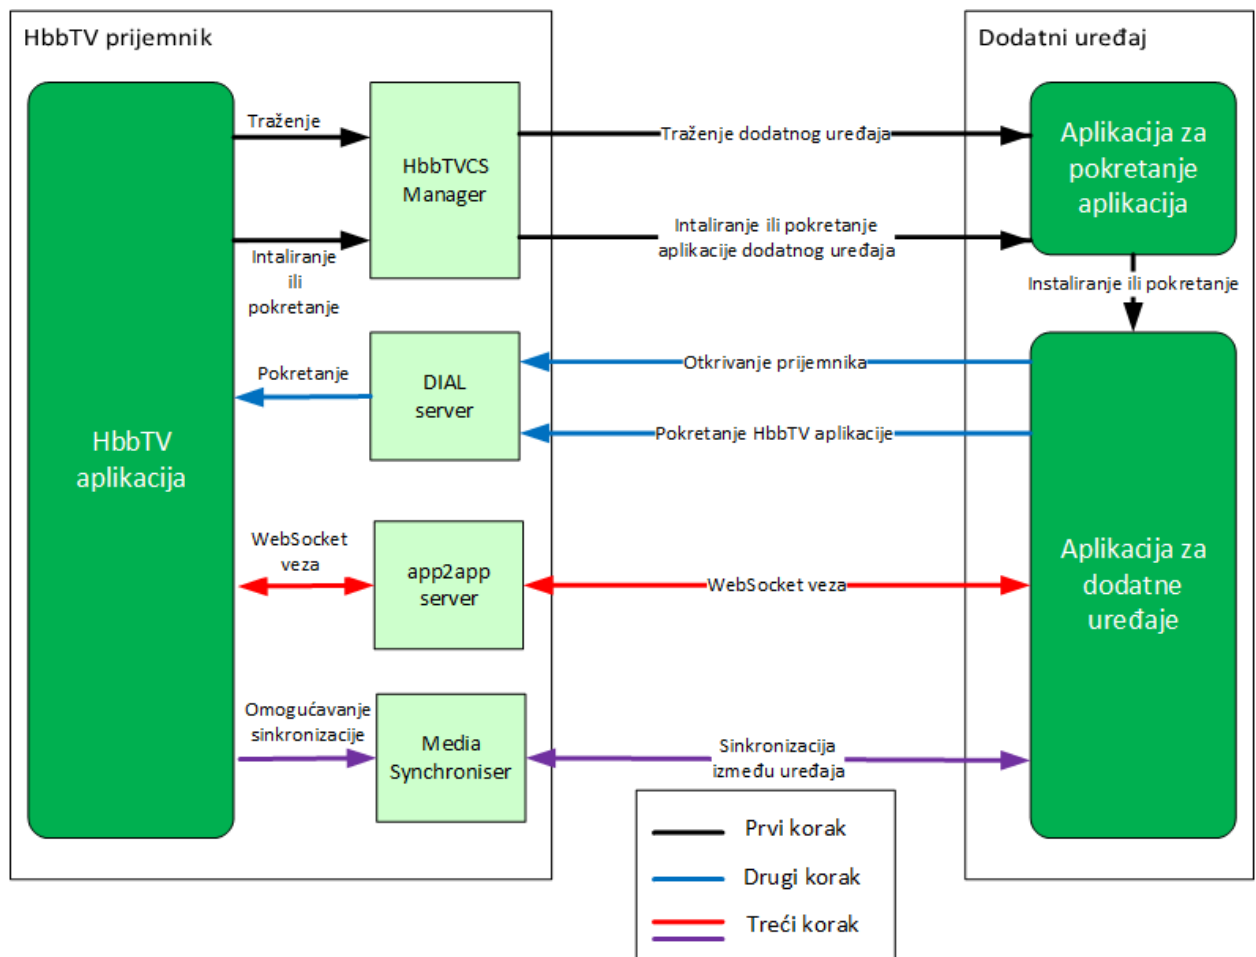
HbbTV prijemnik

Dodatni uređaj

HbbTV aplikacija

Traženje

Intaliranje ili pokretanje

HbbTVCS Manager

Traženje dodatnog uređaja

Intaliranje ili pokretanje aplikacije dodatnog uređaja

Aplikacija za pokretanje aplikacija

Instaliranje ili pokretanje

Pokretanje

DIAL server

Otkrivanje prijemnika

Pokretanje HbbTV aplikacije

WebSocket veza

app2app server

WebSocket veza

Aplikacija za dodatne uređaje

Omogućavanje sinkronizacije

Media Synchroniser

Sinkronizacija između uređaja

Prvi korak

Drugi korak

Treći korak